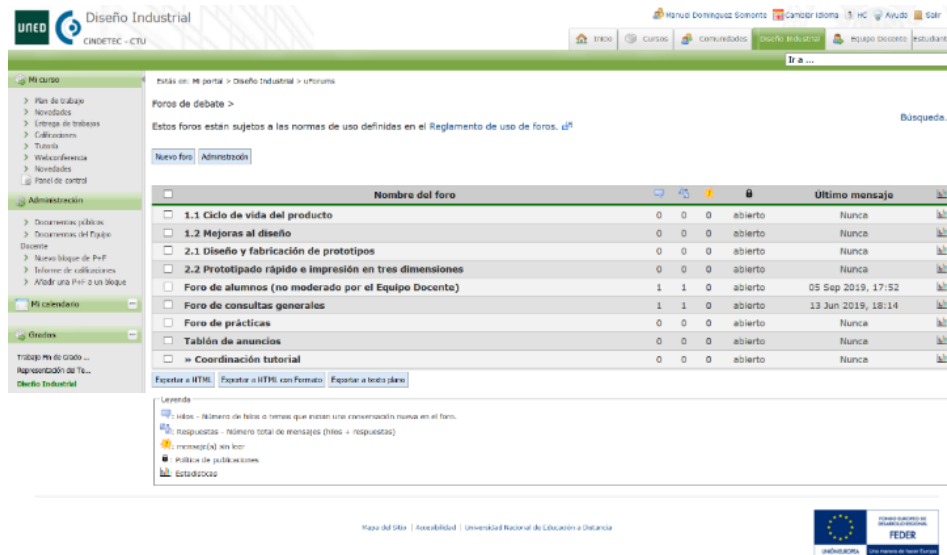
UNED Diseño Industrial
CINDETEC - CTU

Manuel Dominguez Somonte | Cambiar idioma | HC | Ayuda | Salir

Inicio | Cursos | Comunidades | Diseño Industrial | Equipo Docente | Estudiant

Ir a ...

Mi curso
> Plan de trabajo
> Novedades
> Entrega de trabajos
> Calificaciones
> Tutoría
> Webconferencia
> Novedades
Panel de control

Administración
> Documentos públicos
> Documentos del Equipo Docente
> Nuevo bloque de P+P
> Informe de calificaciones
> Añadir una P+P a un bloque

Mi calendario

Grados
Trabajo Fin de Grado ...
Representación de Te...
Diseño Industrial

Estás en: Mi portal > Diseño Industrial > uForums

Foros de debate >

Estos foros están sujetos a las normas de uso definidas en el Reglamento de uso de foros.

Búsqueda.

Nuevo foro | Administración

| | Nombre del foro | | | | | Último mensaje | |
|---|---|---|---|---|---|---|---|
| | 1.1 Ciclo de vida del producto | 0 | 0 | 0 | abierto | Nunca | |
| | 1.2 Mejoras al diseño | 0 | 0 | 0 | abierto | Nunca | |
| | 2.1 Diseño y fabricación de prototipos | 0 | 0 | 0 | abierto | Nunca | |
| | 2.2 Prototipado rápido e impresión en tres dimensiones | 0 | 0 | 0 | abierto | Nunca | |
| | Foro de alumnos (no moderado por el Equipo Docente) | 1 | 1 | 0 | abierto | 05 Sep 2019, 17:52 | |
| | Foro de consultas generales | 1 | 1 | 0 | abierto | 13 Jun 2019, 18:14 | |
| | Foro de prácticas | 0 | 0 | 0 | abierto | Nunca | |
| | Tablón de anuncios | 0 | 0 | 0 | abierto | Nunca | |
| | » Coordinación tutorial | 0 | 0 | 0 | abierto | Nunca | |

Exportar a HTML | Exportar a HTML con Formato | Exportar a texto plano

Leyenda
: Hilos - Número de hilos o temas que inician una conversación nueva en el foro.
: Respuestas - Número total de mensajes (hilos + respuestas)
: mensaje(s) sin leer
: Política de publicaciones
Estadísticas

Mapa del Sitio | Accesibilidad | Universidad Nacional de Educación a Distancia

FONDO EUROPEO DE DESARROLLO REGIONAL
FEDER
UNIÓN EUROPEA Una manera de hacer Europa